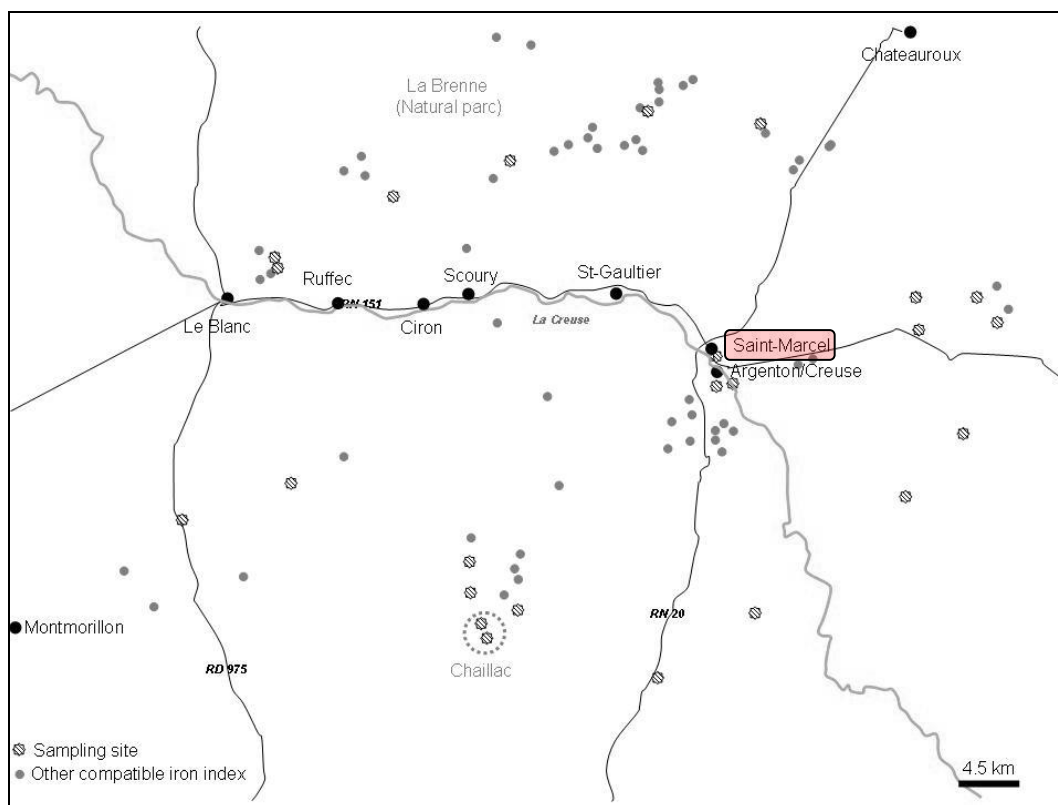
Chateauroux

La Brenne
(Natural parc)

Ruffec

Scoury

St-Gaultier

Le Blanc

RN 151

Ciron

La Creuse

Saint-Marcel

Argenton/Creuse

Montmorillon

RN 20

RD 975

Chaillac

Sampling site
Other compatible iron index

4.5 km